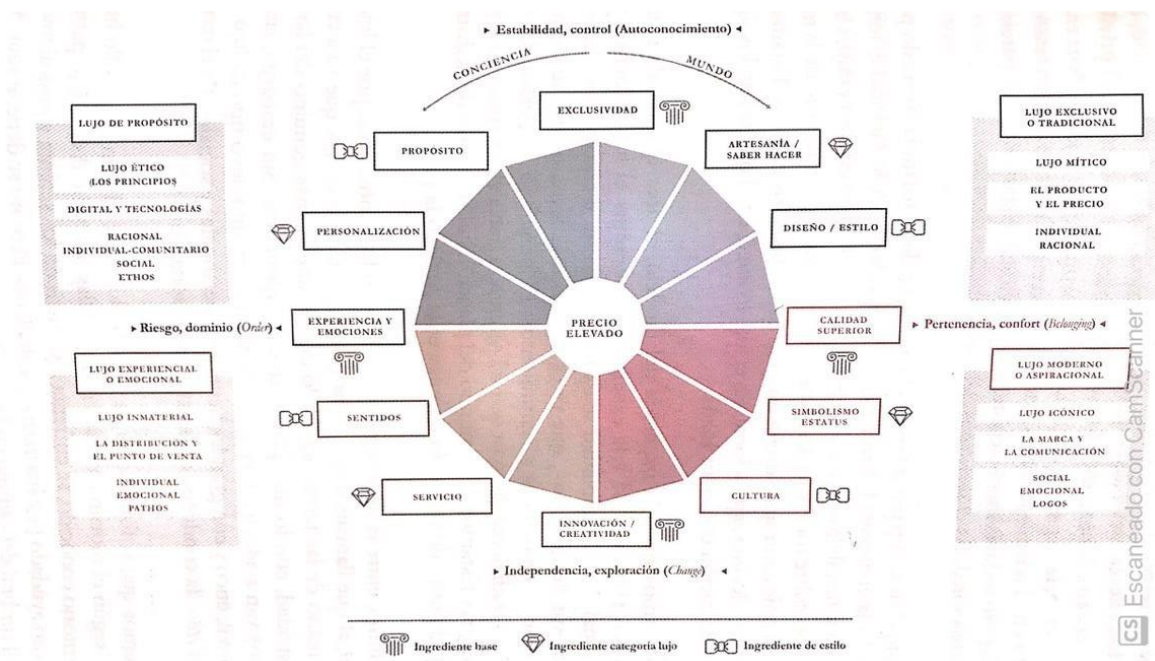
▸ Estabilidad, control (Autoconocimiento) ◂

CONCIENCIA

MUNDO

LUJO DE PROPÓSITO

LUJO ÉTICO
/LOS PRINCIPIOS

DIGITAL Y TECNOLOGÍAS

RACIONAL
INDIVIDUAL-COMUNITARIO
SOCIAL
ETHOS

EXCLUSIVIDAD

PROPÓSITO

ARTESANÍA /
SABER HACER

LUJO EXCLUSIVO
O TRADICIONAL

LUJO MÍTICO

EL PRODUCTO
Y EL PRECIO

INDIVIDUAL
RACIONAL

PERSONALIZACIÓN

DISEÑO / ESTILO

▸ Riesgo, dominio (Order) ◂

EXPERIENCIA Y
EMOCIONES

PRECIO
ELEVADO

CALIDAD
SUPERIOR

▸ Pertenencia, confort (Belonging) ◂

LUJO EXPERIENCIAL
O EMOCIONAL

LUJO INMATERIAL

LA DISTRIBUCIÓN Y
EL PUNTO DE VENTA

INDIVIDUAL
EMOCIONAL
PATHOS

SENTIDOS

SIMBOLISMO
ESTATUS

LUJO MODERNO
O ASPIRACIONAL

LUJO ICÓNICO

LA MARCA Y
LA COMUNICACIÓN

SOCIAL
EMOCIONAL
LOGOS

SERVICIO

CULTURA

INNOVACIÓN /
CREATIVIDAD

▸ Independencia, exploración (Change) ◂

Ingrediente base   Ingrediente categoría lujo   Ingrediente de estilo

CS Escaneado con CamScanner